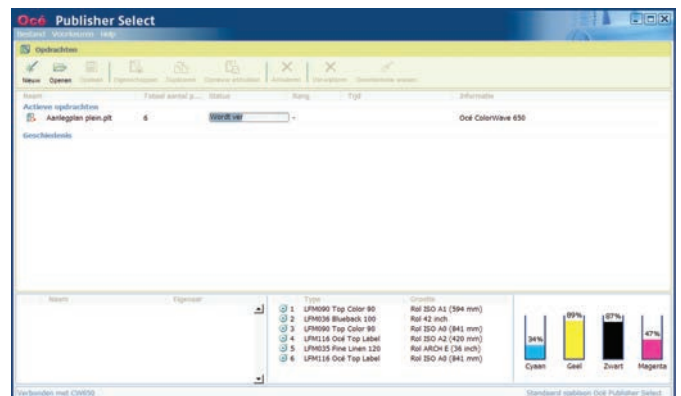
Océ Publisher Select

Bestand Voorkeuren Help

Opdrachten

Nieuw Openen Opslaan Eigenschappen Dupliceren Controle afdrukken Annuleren Verwijderen Geschiedenis wissen

Naam | Totaal aantal p... | Status | Rang | Tijd | Informatie

Actieve opdrachten

Aanlegplan plein.plt | 6 | Wordt ver | | | Océ ColorWave 650

Geschiedenis

Naam | Eigenaar

| | Type | Grootte |
|---|---|---|
| 1 | LFM090 Top Color 90 | Rol ISO A1 (594 mm) |
| 2 | LFM036 Blueback 100 | Rol 42 inch |
| 3 | LFM090 Top Color 90 | Rol ISO A0 (841 mm) |
| 4 | LFM116 Océ Top Label | Rol ISO A2 (420 mm) |
| 5 | LFM035 Fine Linen 120 | Rol ARCH E (36 inch) |
| 6 | LFM116 Océ Top Label | Rol ISO A0 (841 mm) |

34% Cyaan
89% Geel
97% Zwart
47% Magenta

Verbonden met CW650

Standaard sjabloon Océ Publisher Select